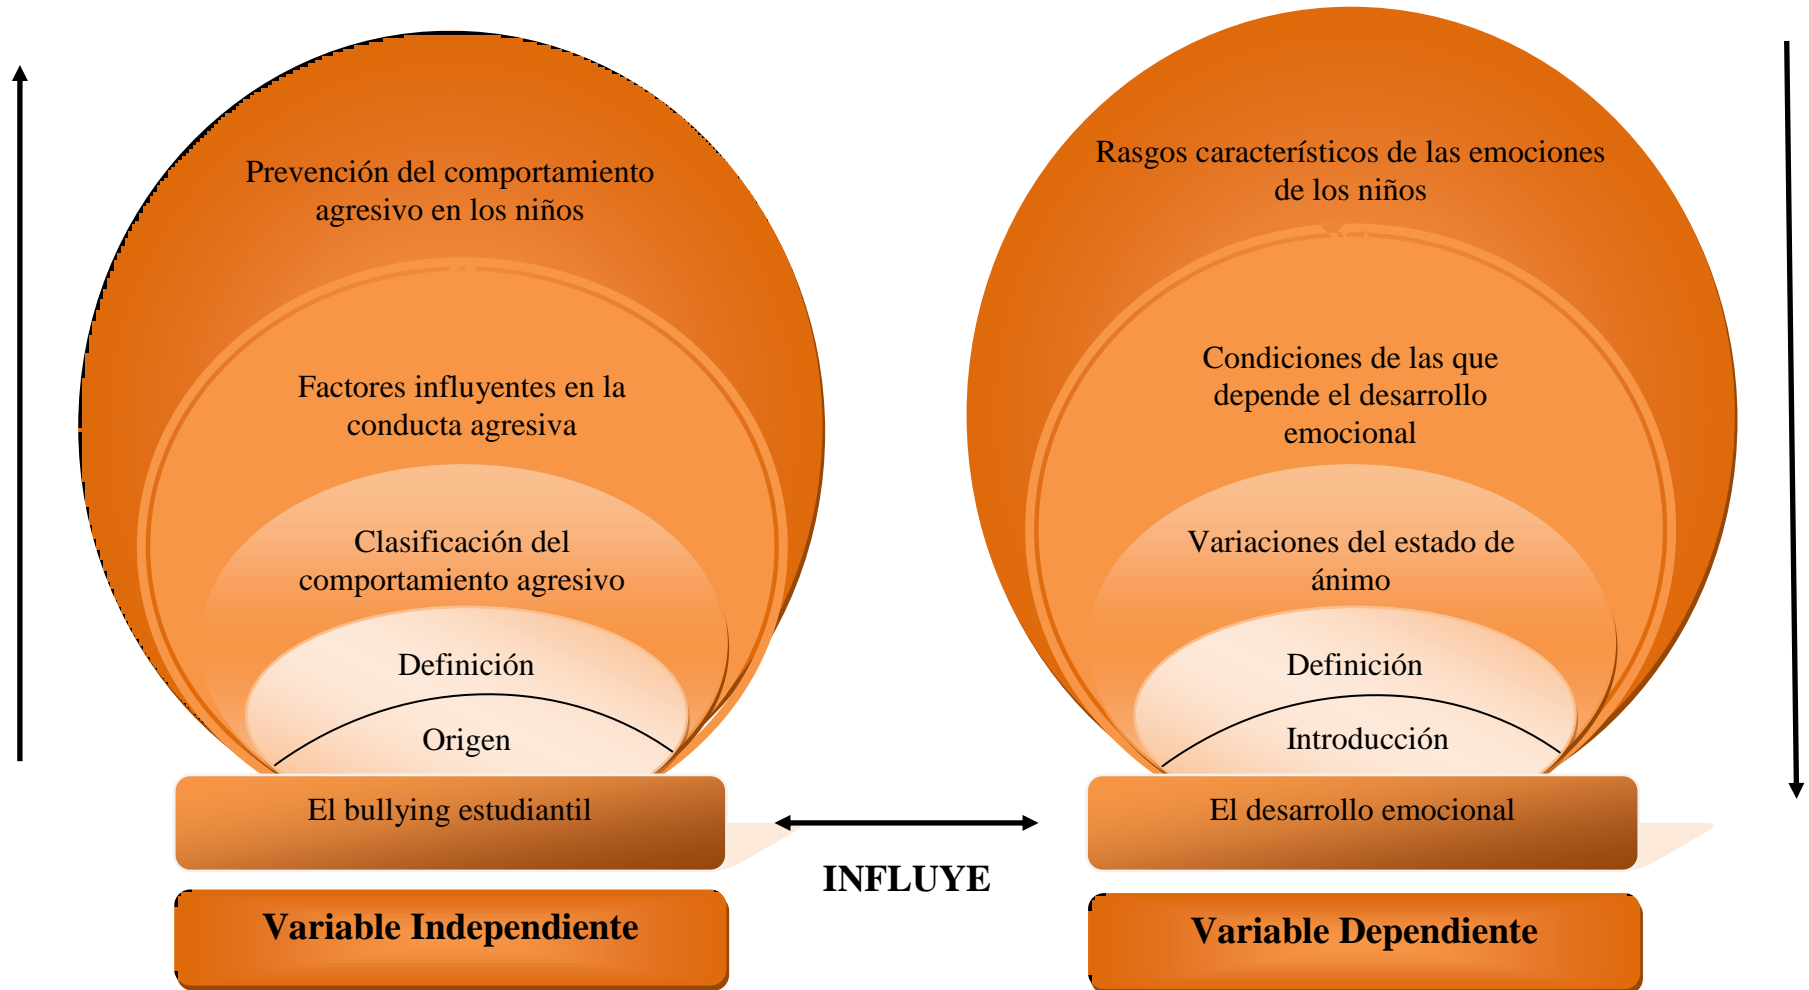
Prevención del comportamiento agresivo en los niños

Factores influyentes en la conducta agresiva

Clasificación del comportamiento agresivo

Definición

Origen

El bullying estudiantil

Variable Independiente

INFLUYE

Rasgos característicos de las emociones de los niños

Condiciones de las que depende el desarrollo emocional

Variaciones del estado de ánimo

Definición

Introducción

El desarrollo emocional

Variable Dependiente